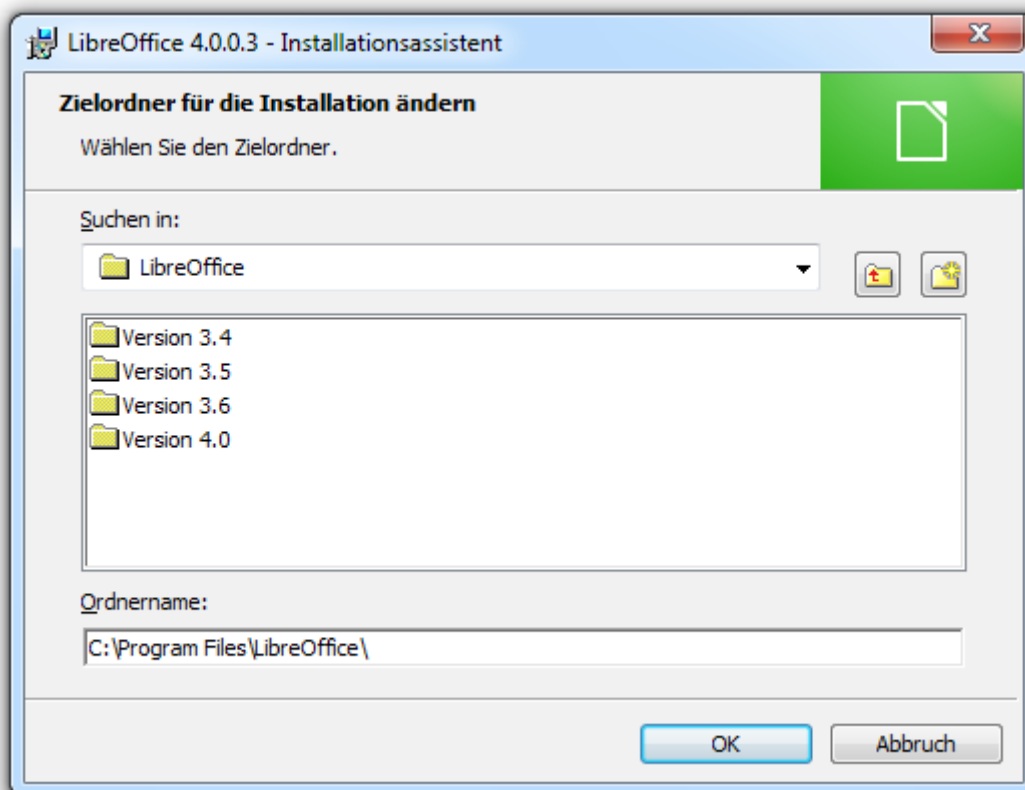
LibreOffice 4.0.0.3 - Installationsassistent

Zielordner für die Installation ändern

Wählen Sie den Zielordner.

Suchen in:

LibreOffice

Version 3.4
Version 3.5
Version 3.6
Version 4.0

Ordnername:

C:\Program Files\LibreOffice\

OK

Abbruch